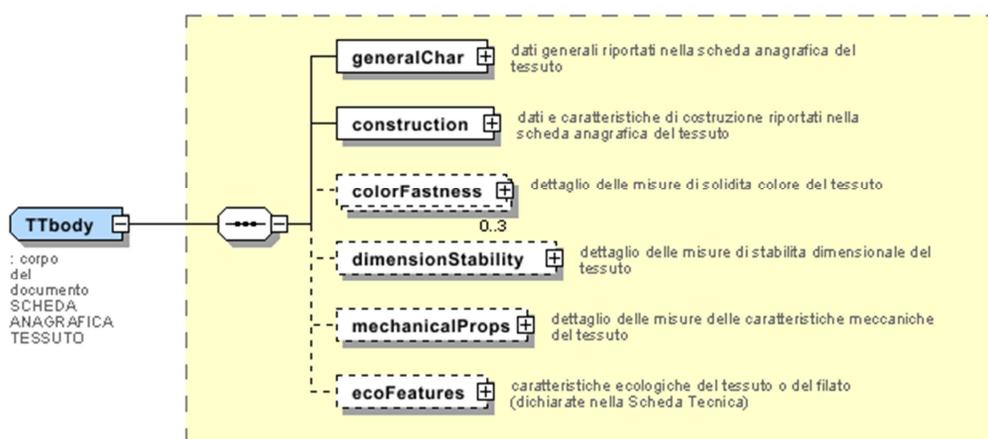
TTbody

: corpo del documento SCHEDA ANAGRAFICA TESSUTO

generalChar
dati generali riportati nella scheda anagrafica del tessuto

construction
dati e caratteristiche di costruzione riportati nella scheda anagrafica del tessuto

colorFastness
0..3
dettaglio delle misure di solidita colore del tessuto

dimensionStability
dettaglio delle misure di stabilita dimensionale del tessuto

mechanicalProps
dettaglio delle misure delle caratteristiche meccaniche del tessuto

ecoFeatures
caratteristiche ecologiche del tessuto o del filato (dichiarate nella Scheda Tecnica)